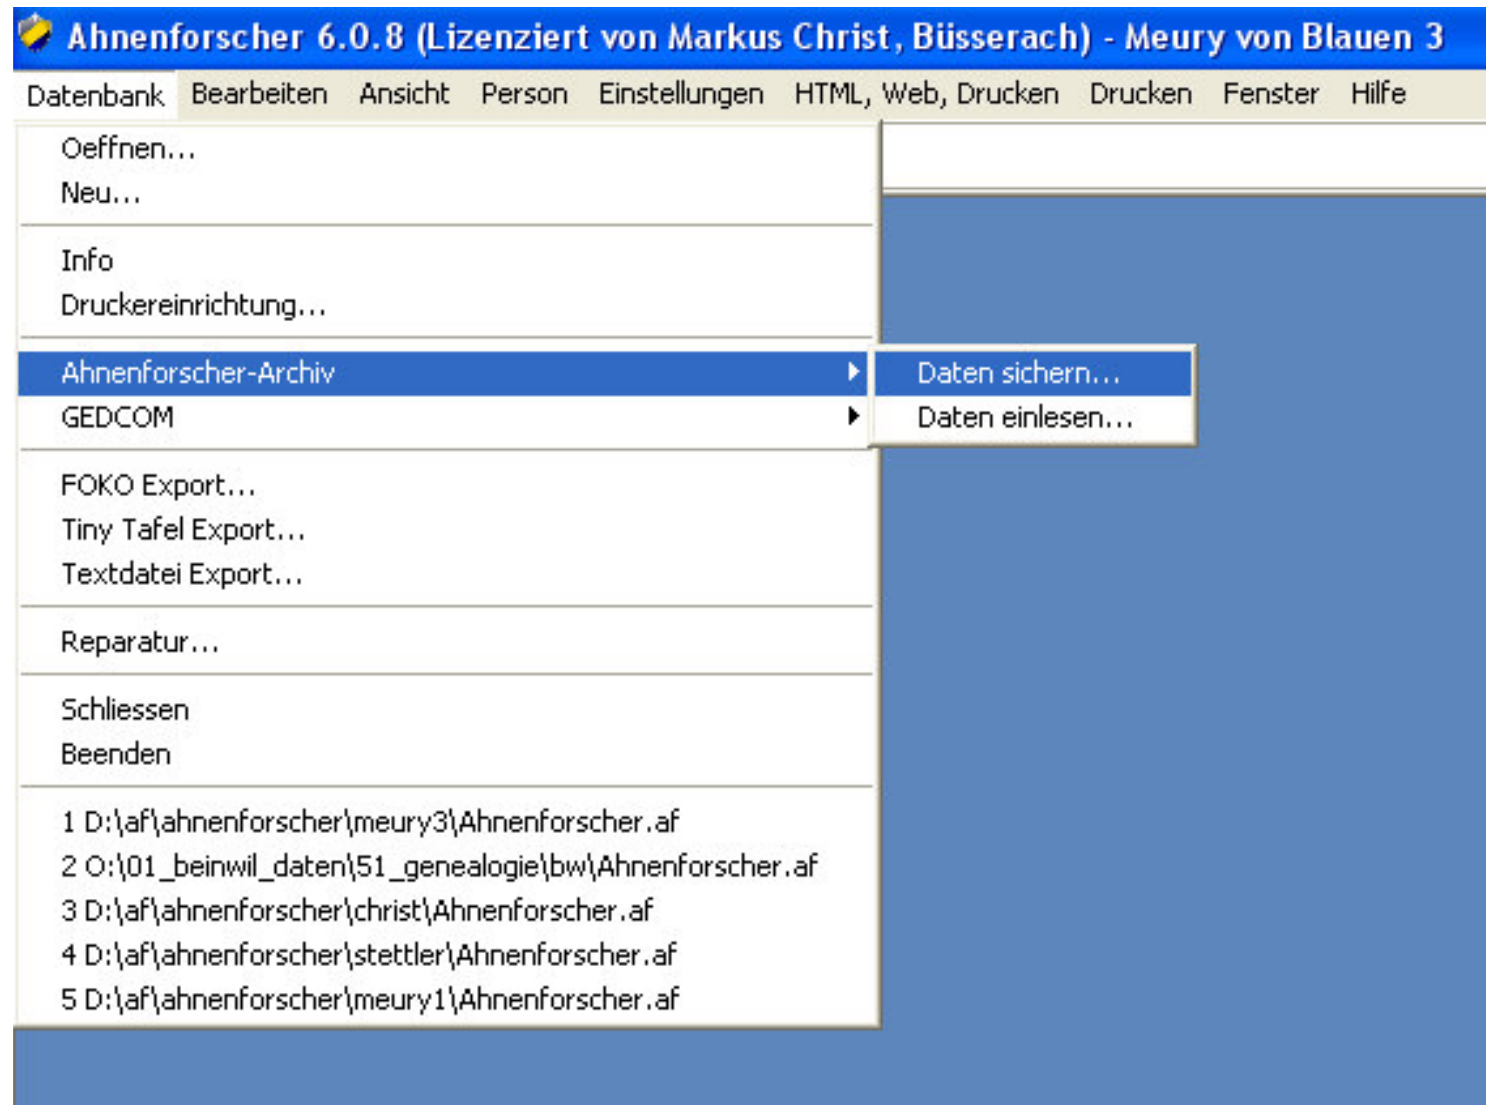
Ahnenforscher 6.0.8 (Lizenziert von Markus Christ, Büsserach) - Meury von Blauen 3

Datenbank Bearbeiten Ansicht Person Einstellungen HTML, Web, Drucken Drucken Fenster Hilfe

Oeffnen...
Neu...

Info
Druckereinrichtung...

Ahnenforscher-Archiv
GEDCOM

Daten sichern...
Daten einlesen...

FOKO Export...
Tiny Tafel Export...
Textdatei Export...

Reparatur...

Schliessen
Beenden

1 D:\af\ahnenforscher\meury3\Ahnenforscher.af
2 O:\01_beinwil_daten\51_genealogie\bw\Ahnenforscher.af
3 D:\af\ahnenforscher\christ\Ahnenforscher.af
4 D:\af\ahnenforscher\stettler\Ahnenforscher.af
5 D:\af\ahnenforscher\meury1\Ahnenforscher.af